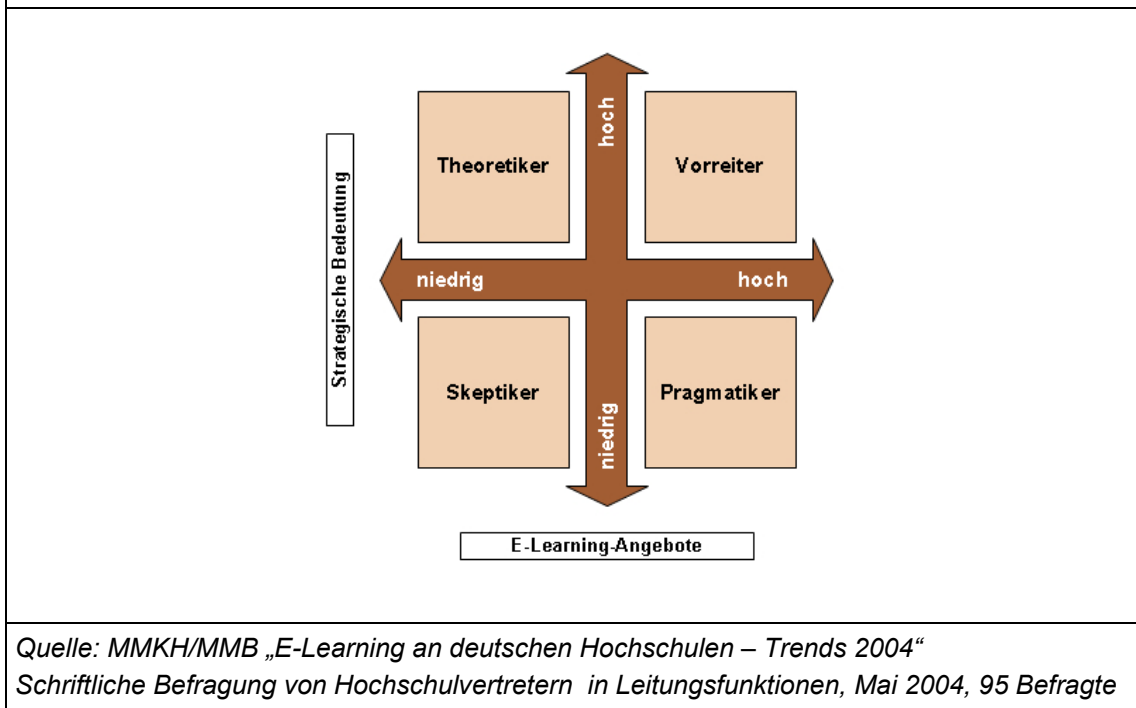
hoch

Theoretiker

Vorreiter

Strategische Bedeutung

niedrig

hoch

Skeptiker

Pragmatiker

niedrig

E-Learning-Angebote

Quelle: MMKH/MMB „E-Learning an deutschen Hochschulen – Trends 2004"
Schriftliche Befragung von Hochschulvertretern in Leitungsfunktionen, Mai 2004, 95 Befragte